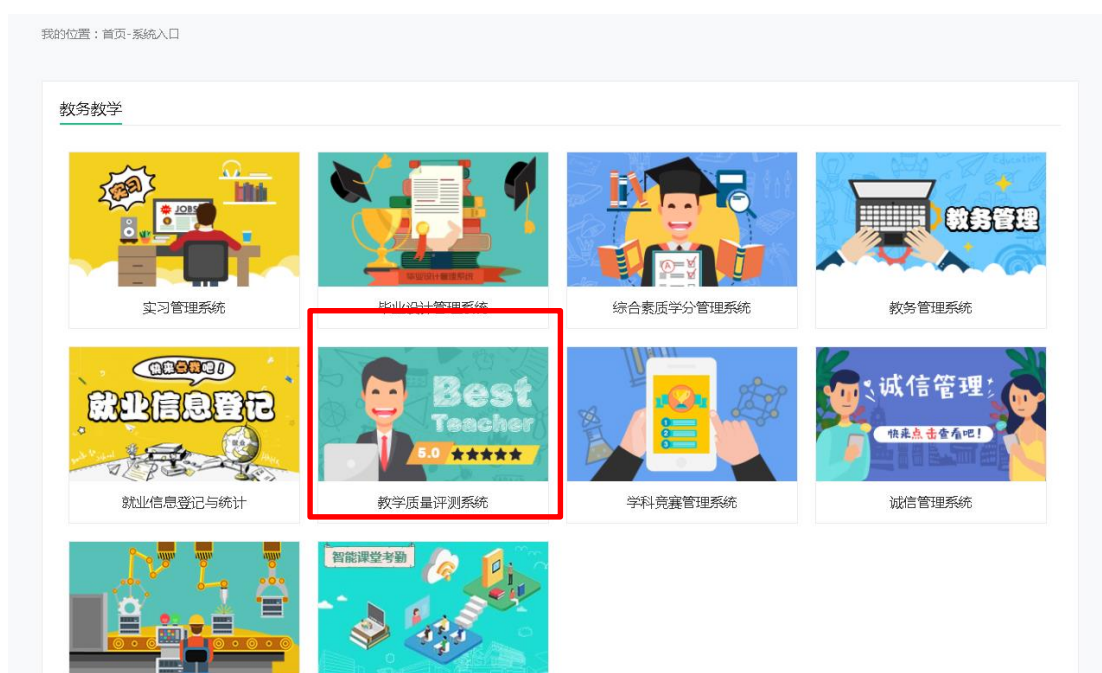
我的位置：首页-系统入口

教务教学

实习
JOBS
实习管理系统

毕业设计管理系统
毕业设计管理系统

综合素质学分管理系统

教务管理
教务管理系统

快来登我吧！
就业信息登记
就业信息登记与统计

Best Teacher
5.0
教学质量评测系统

学科竞赛管理系统

诚信管理
快来点击查看吧！
诚信管理系统

智能课堂考勤